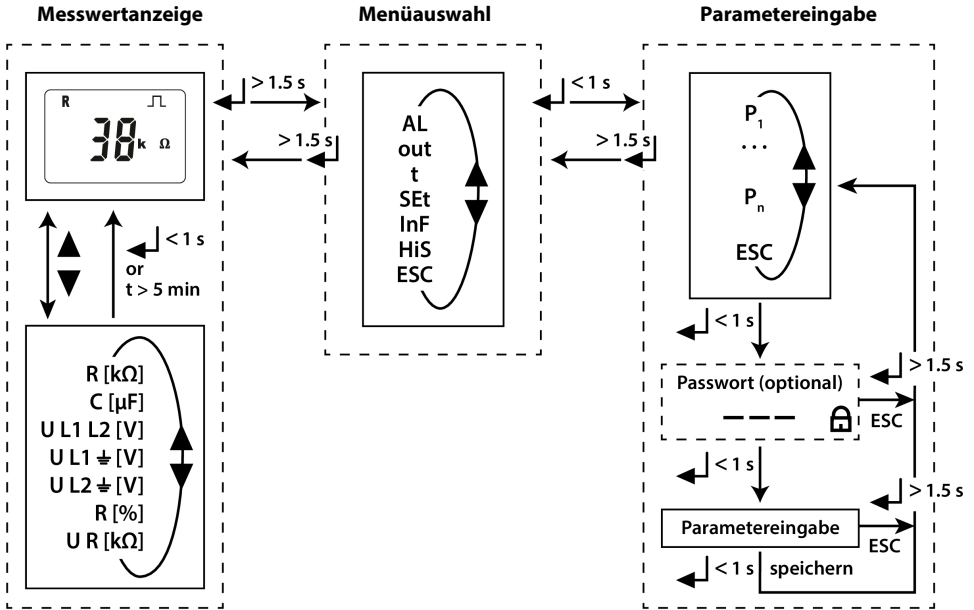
Messwertanzeige

Menüauswahl

Parametereingabe

R

38 k Ω

> 1.5 s

> 1.5 s

< 1 s

> 1.5 s

AL
out
t
SEt
InF
HiS
ESC

$P_1$
...
$P_n$
ESC

< 1 s
or
t > 5 min

R [kΩ]
C [µF]
U L1 L2 [V]
U L1 ⏚ [V]
U L2 ⏚ [V]
R [%]
U R [kΩ]

< 1 s

> 1.5 s

Passwort (optional)

– – –

ESC

< 1 s

> 1.5 s

Parametereingabe

ESC

< 1 s speichern